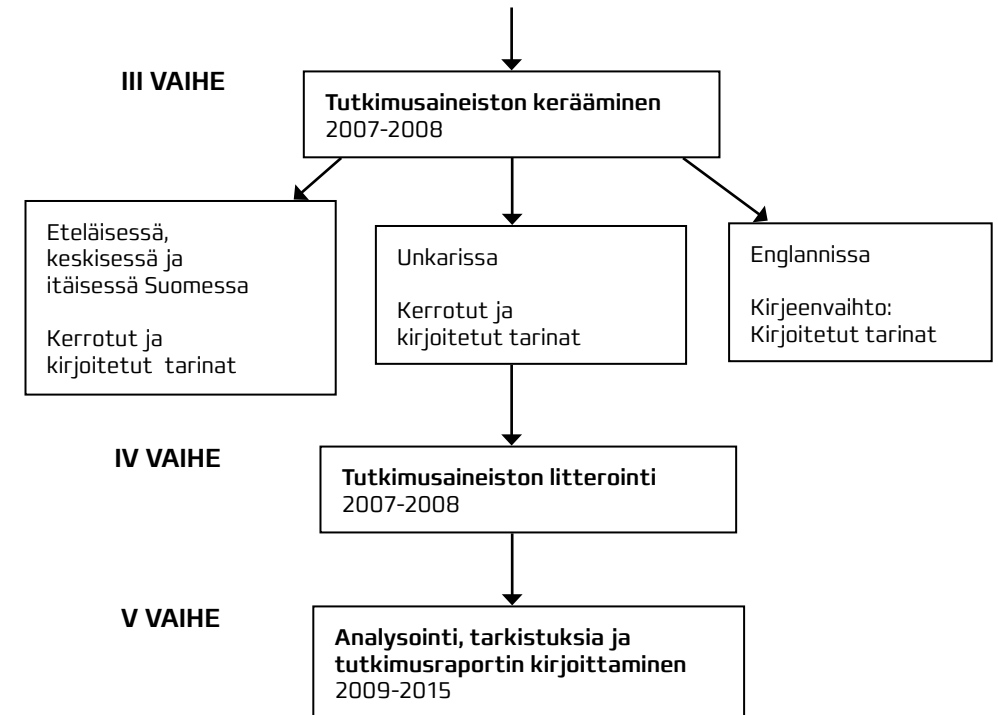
III VAIHE

Tutkimusaineiston kerääminen
2007-2008

Eteläisessä, keskisessä ja itäisessä Suomessa

Kerrotut ja kirjoitetut tarinat

Unkarissa

Kerrotut ja kirjoitetut tarinat

Englannissa

Kirjeenvaihto: Kirjoitetut tarinat

IV VAIHE

Tutkimusaineiston litterointi
2007-2008

V VAIHE

Analysointi, tarkistuksia ja tutkimusraportin kirjoittaminen
2009-2015